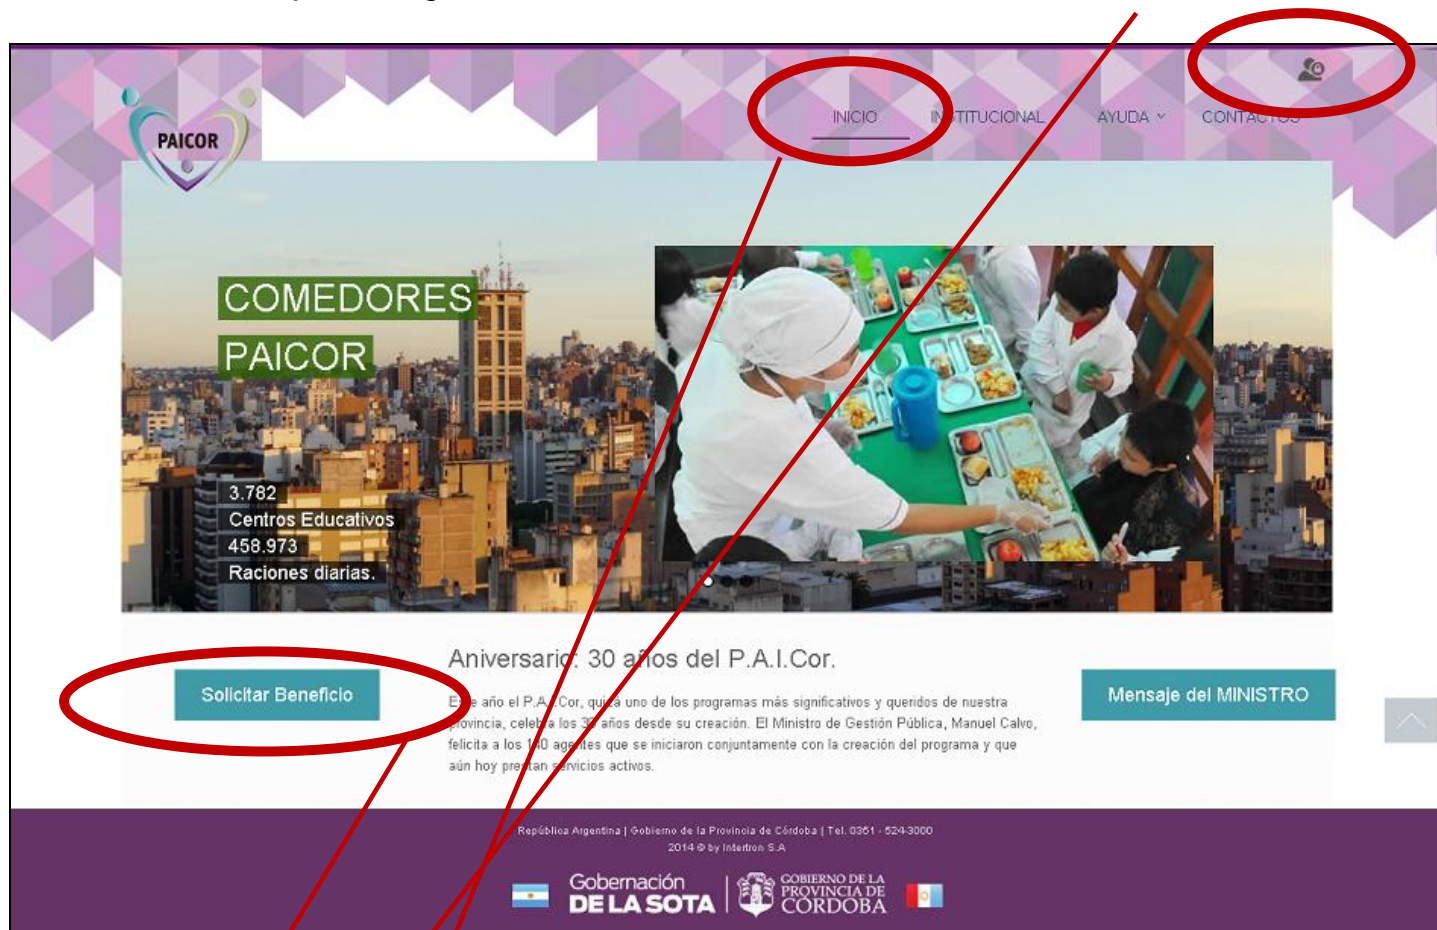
PAICOR

INICIO INSTITUCIONAL AYUDA CONTACTOS

COMEDORES
PAICOR

3.782
Centros Educativos
458.973
Raciones diarias.

Solicitar Beneficio

Aniversario: 30 años del P.A.I.Cor.

Este año el P.A.I.Cor, quizá uno de los programas más significativos y queridos de nuestra provincia, celebra los 30 años desde su creación. El Ministro de Gestión Pública, Manuel Calvo, felicita a los 140 agentes que se iniciaron conjuntamente con la creación del programa y que aún hoy prestan servicios activos.

Mensaje del MINISTRO

República Argentina | Gobierno de la Provincia de Córdoba | Tel. 0351 - 524-3000
2014 © by Intertron S.A

Gobernación DE LA SOTA

GOBIERNO DE LA PROVINCIA DE CÓRDOBA